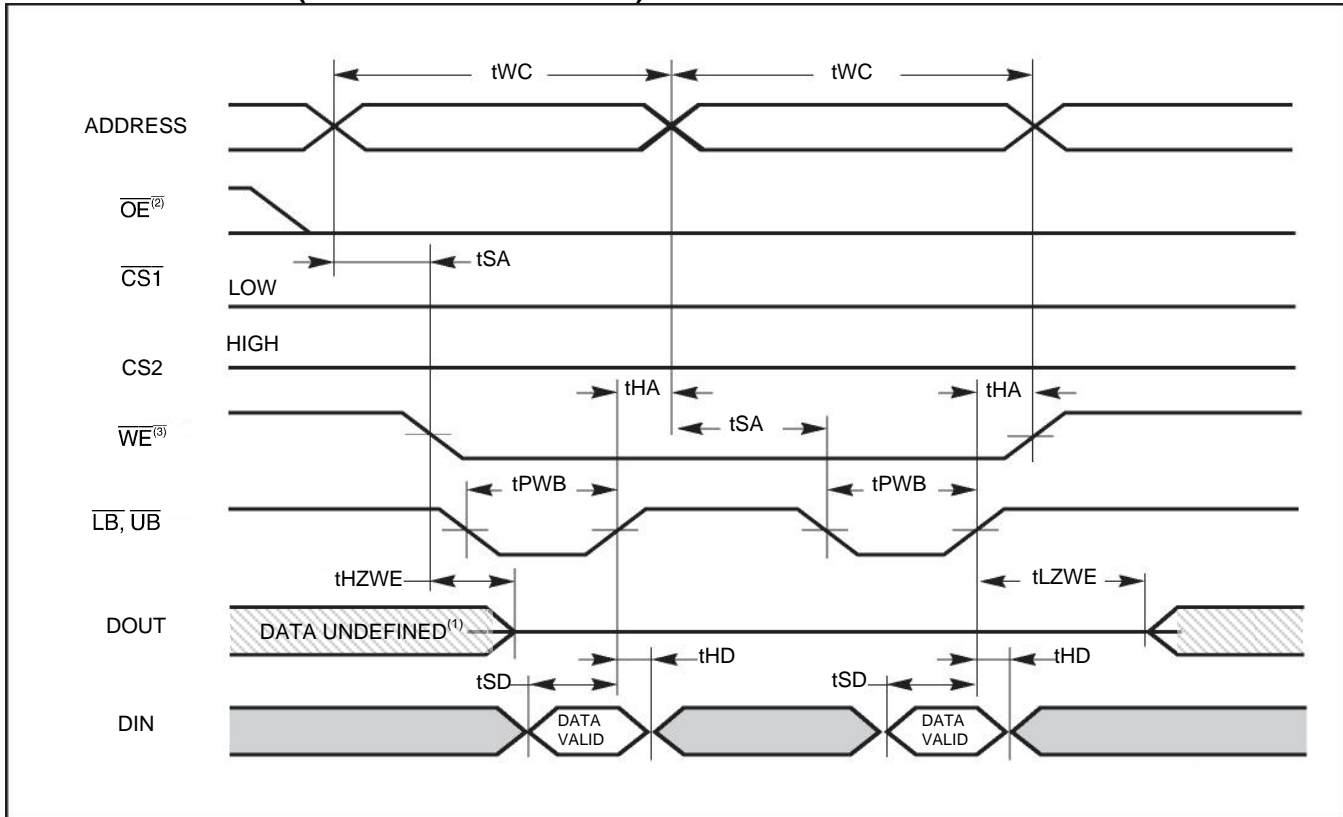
tWC
tWC
ADDRESS
$\overline{OE}^{(2)}$
$\overline{CS1}$
tSA
LOW
HIGH
CS2
tHA
tHA
$\overline{WE}^{(3)}$
tSA
tPWB
tPWB
$\overline{LB}$, $\overline{UB}$
tHZWE
tLZWE
DOUT
DATA UNDEFINED$^{(1)}$
tHD
tHD
tSD
tSD
DIN
DATA VALID
DATA VALID